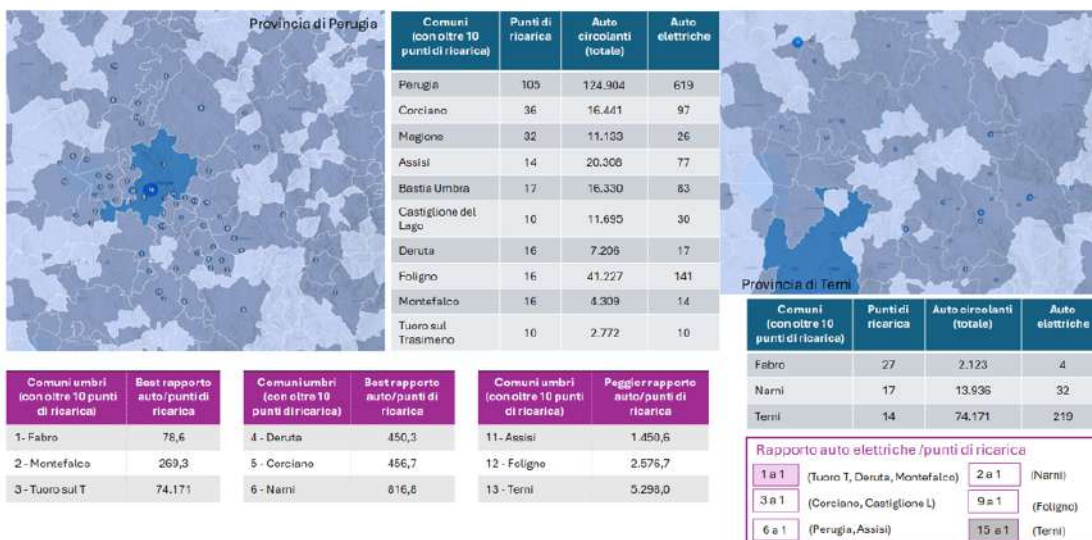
Provincia di Perugia

| Comuni (con oltre 10 punti di ricarica) | Punti di ricarica | Auto circolanti (totale) | Auto elettriche |
|---|---|---|---|
| Perugia | 105 | 124.904 | 619 |
| Corciano | 36 | 16.441 | 97 |
| Magione | 32 | 11.133 | 26 |
| Assisi | 14 | 20.308 | 77 |
| Bastia Umbra | 17 | 16.330 | 83 |
| Castiglione del Lago | 10 | 11.695 | 30 |
| Deruta | 16 | 7.206 | 17 |
| Foligno | 16 | 41.227 | 141 |
| Montefalco | 16 | 4.309 | 14 |
| Tuoro sul Trasimeno | 10 | 2.772 | 10 |

Provincia di Terni

| Comuni (con oltre 10 punti di ricarica) | Punti di ricarica | Auto circolanti (totale) | Auto elettriche |
|---|---|---|---|
| Fabro | 27 | 2.123 | 4 |
| Narni | 17 | 13.936 | 32 |
| Terni | 14 | 74.171 | 219 |

| Comuni umbri (con oltre 10 punti di ricarica) | Best rapporto auto/punti di ricarica |
|---|---|
| 1- Fabro | 78,6 |
| 2 - Montefalco | 269,3 |
| 3 - Tuoro sul T | 74.171 |

| Comuni umbri (con oltre 10 punti di ricarica) | Best rapporto auto/punti di ricarica |
|---|---|
| 4 - Deruta | 450,3 |
| 5 - Corciano | 456,7 |
| 6 - Narni | 816,8 |

| Comuni umbri (con oltre 10 punti di ricarica) | Peggior rapporto auto/punti di ricarica |
|---|---|
| 11- Assisi | 1.450,6 |
| 12 - Foligno | 2.576,7 |
| 13 - Terni | 5.298,0 |

Rapporto auto elettriche /punti di ricarica
1 a 1 (Tuoro T, Deruta, Montefalco) 2 a 1 (Narni)
3 a 1 (Corciano, Castiglione L) 9 a 1 (Foligno)
6 a 1 (Perugia, Assisi) 15 a 1 (Terni)